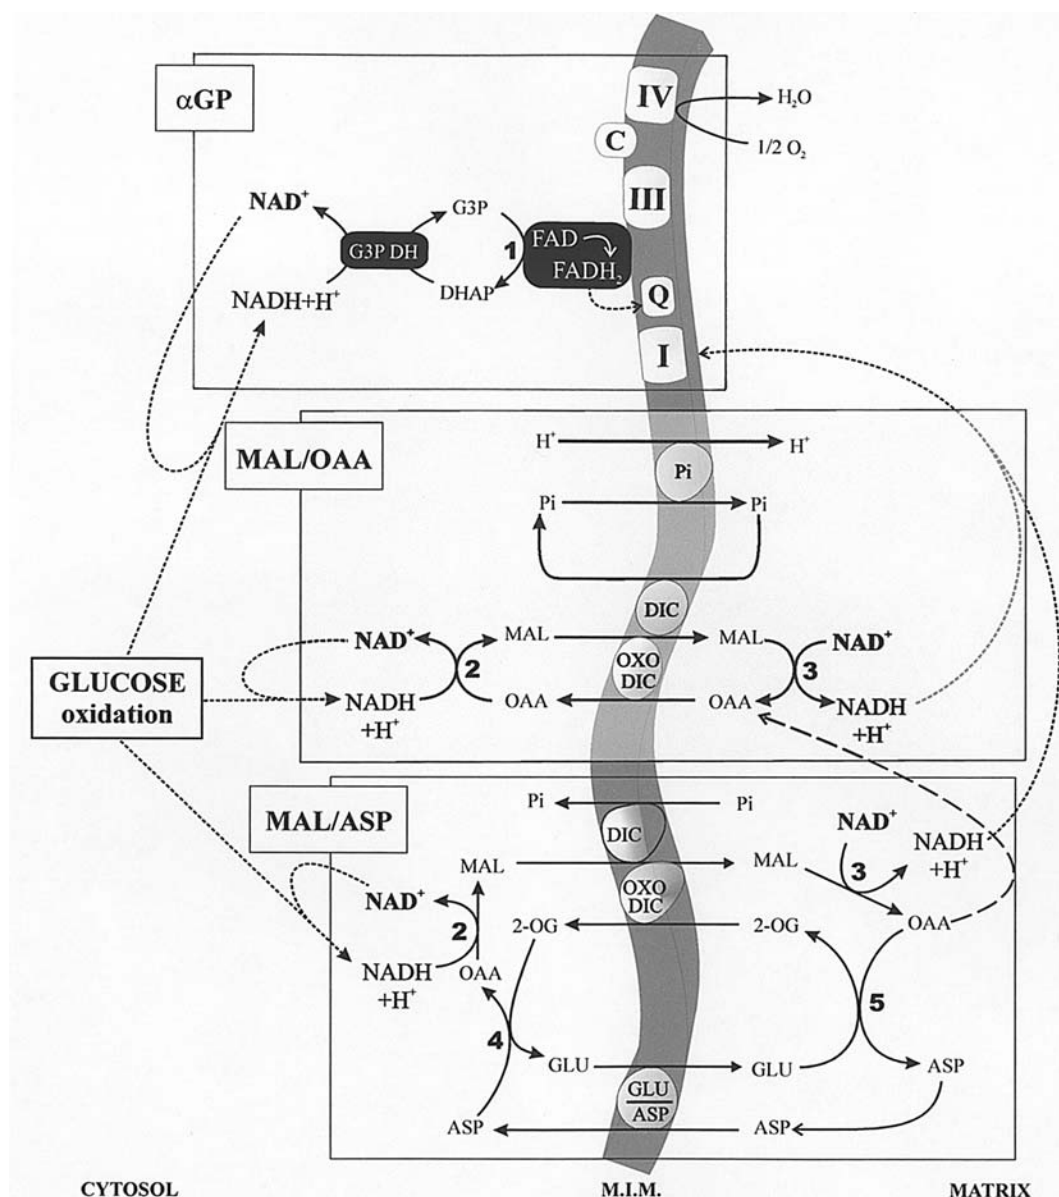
αGP

IV
$H_2O$
C
1/2 $O_2$
III
$NAD^+$
G3P
G3P DH
1
FAD
$FADH_2$
NADH+$H^+$
DHAP
Q
I

MAL/OAA

$H^+$
$H^+$
Pi
Pi
Pi
DIC
$NAD^+$
MAL
MAL
$NAD^+$
2
3
OXO DIC
GLUCOSE oxidation
NADH +$H^+$
OAA
OAA
NADH +$H^+$

MAL/ASP

Pi
Pi
DIC
$NAD^+$
NADH +$H^+$
MAL
MAL
3
$NAD^+$
OXO DIC
2
2-OG
2-OG
OAA
NADH +$H^+$
OAA
5
4
GLU
GLU
ASP
GLU/ASP
ASP
ASP

CYTOSOL
M.I.M.
MATRIX